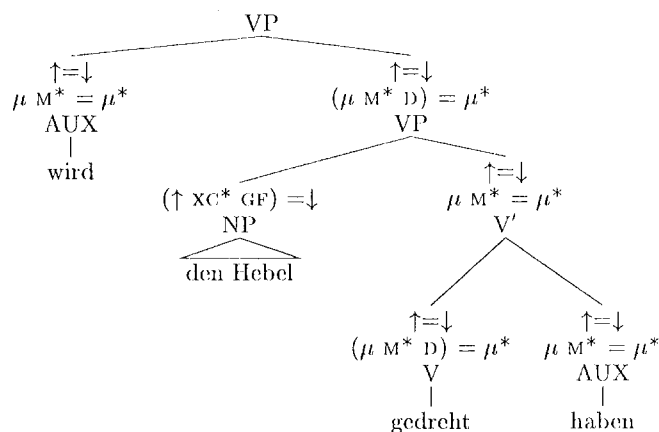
VP

$\uparrow=\downarrow$
$\mu\ \text{M}^* = \mu^*$
AUX
wird

$\uparrow=\downarrow$
$(\mu\ \text{M}^*\ \text{D}) = \mu^*$
VP

$(\uparrow\ \text{XC}^*\ \text{GF}) =\downarrow$
NP
den Hebel

$\uparrow=\downarrow$
$\mu\ \text{M}^* = \mu^*$
V'

$\uparrow=\downarrow$
$(\mu\ \text{M}^*\ \text{D}) = \mu^*$
V
gedreht

$\uparrow=\downarrow$
$\mu\ \text{M}^* = \mu^*$
AUX
haben